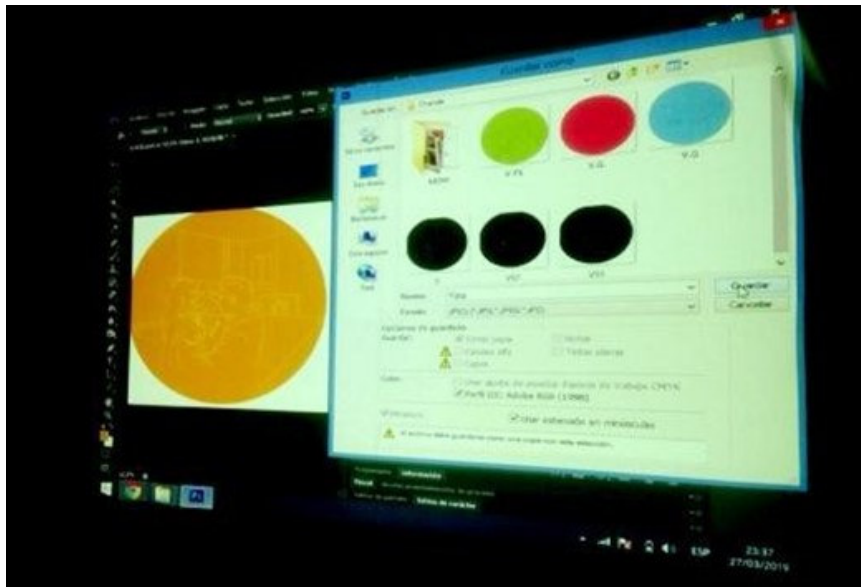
Guardar como

Guardar en: Charlie

Sitios recientes

Escritorio

Bibliotecas

Este equipo

Red

MEMO

V-YS

V-G

V-O

V

VV

VVV

Nombre: Yiza

Formato: JPEG (*.JPG;*.JPEG;*.JPE)

Guardar

Cancelar

Opciones de guardado

Guardar:

Como copia

Notas

Canales alfa

Tintas planas

Capas

Color:

Usar ajuste de prueba: Espacio de trabajo CMYK

Perfil ICC: Adobe RGB (1998)

Miniatura

Usar extensión en minúsculas

El archivo debe guardarse como una copia con esta selección.

Propiedades

Información

Nivel

Salida de gamas

Estilos de carácter

ESP

23:37

27/03/2019